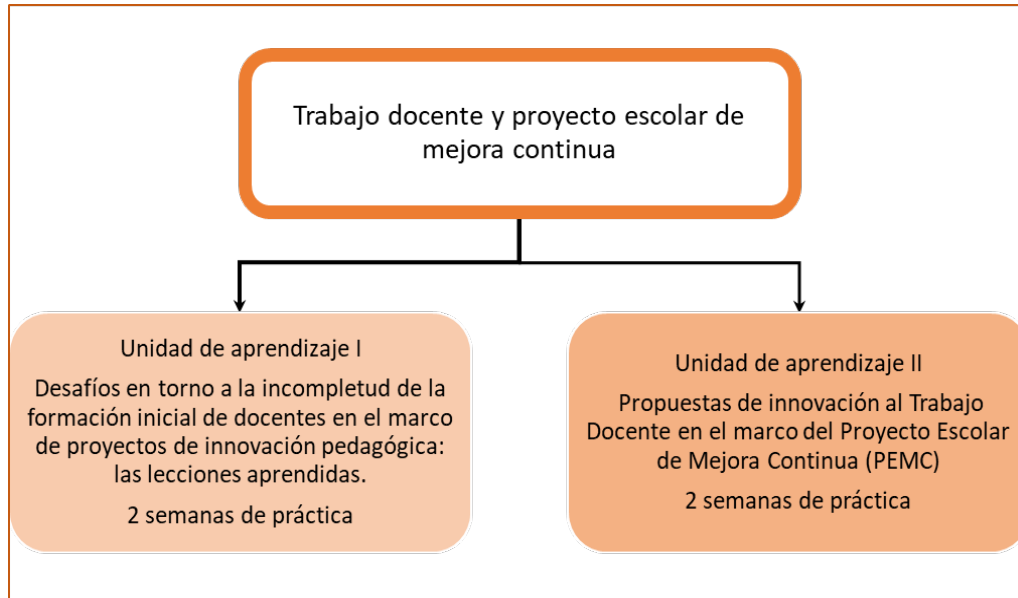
Trabajo docente y proyecto escolar de mejora continua

Unidad de aprendizaje I

Desafíos en torno a la incompletud de la formación inicial de docentes en el marco de proyectos de innovación pedagógica: las lecciones aprendidas.

2 semanas de práctica

Unidad de aprendizaje II

Propuestas de innovación al Trabajo Docente en el marco del Proyecto Escolar de Mejora Continua (PEMC)

2 semanas de práctica